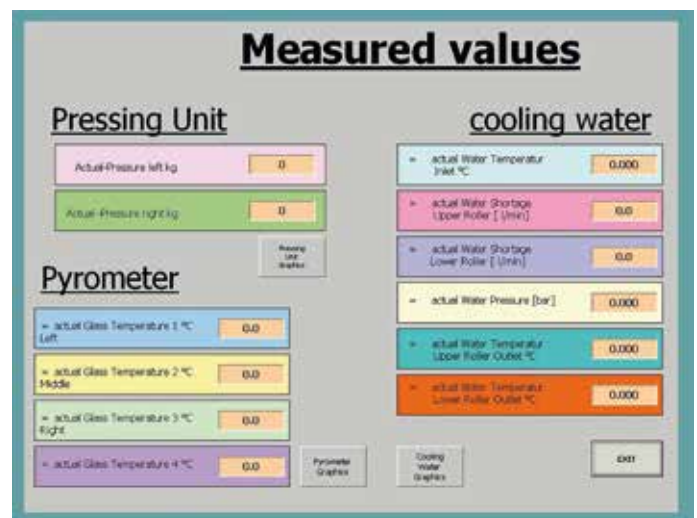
Measured values

Pressing Unit

Actual-Pressure left kg 0

Actual -Pressure right kg 0

Pressing Unit Graphics

Pyrometer

= actual Glass Temperature 1 °C Left 0.0

= actual Glass Temperature 2 °C Middle 0.0

= actual Glass Temperature 3 °C Right 0.0

= actual Glass Temperature 4 °C 0.0

Pyrometer Graphics

cooling water

= actual Water Temperatur Inlet °C 0.000

= actual Water Shortage Upper Roller [ l/min] 0.0

= actual Water Shortage Lower Roller [ l/min] 0.0

= actual Water Pressure [bar] 0.000

= actual Water Temperatur Upper Roller Outlet °C 0.000

= actual Water Temperatur Lower Roller Outlet °C 0.000

Cooling Water Graphics

EXIT